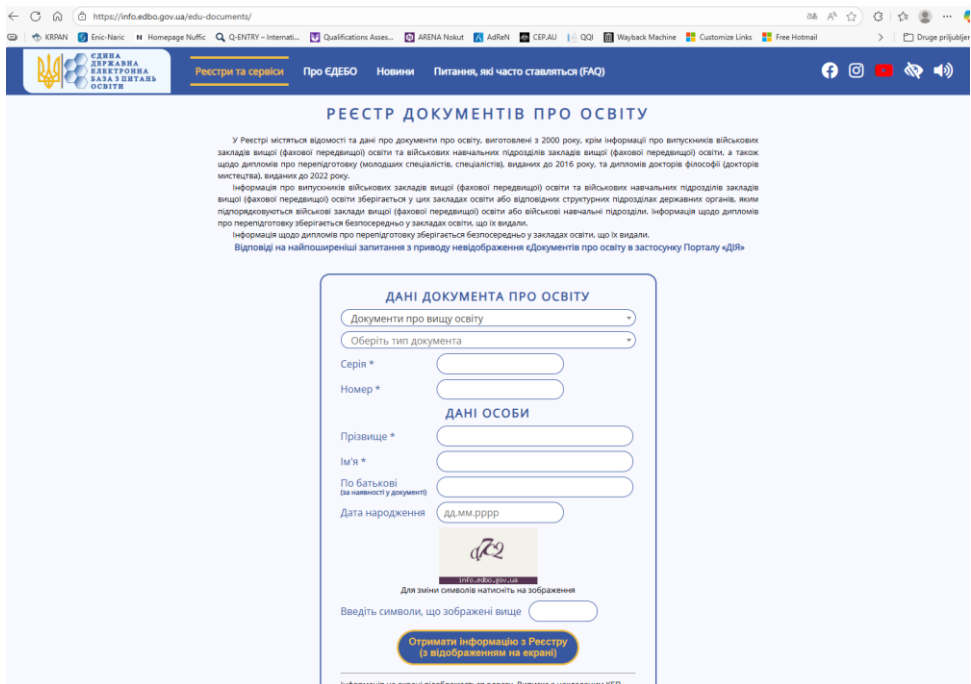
https://info.edbo.gov.ua/edu-documents/

KRPAN | Enic-Naric | Homepage Nuffic | Q-ENTRY – Internati... | Qualifications Asses... | ARENA Nokut | AdReN | CEP.AU | QQI | Wayback Machine | Customize Links | Free Hotmail | Druge prijubljen

ЄДИНА ДЕРЖАВНА ЕЛЕКТРОННА БАЗА З ПИТАНЬ ОСВІТИ

Реєстри та сервіси | Про ЄДЕБО | Новини | Питання, які часто ставляться (FAQ)

РЕЄСТР ДОКУМЕНТІВ ПРО ОСВІТУ

У Реєстрі містяться відомості та дані про документи про освіту, виготовлені з 2000 року, крім інформації про випускників військових закладів вищої (фахової передвищої) освіти та військових навчальних підрозділів закладів вищої (фахової передвищої) освіти, а також щодо дипломів про перепідготовку (молодших спеціалістів, спеціалістів), виданих до 2016 року, та дипломів докторів філософії (докторів мистецтва), виданих до 2022 року.

Інформація про випускників військових закладів вищої (фахової передвищої) освіти та військових навчальних підрозділів закладів вищої (фахової передвищої) освіти зберігається у цих закладах освіти або відповідних структурних підрозділах державних органів, яким підпорядковуються військові заклади вищої (фахової передвищої) освіти або військові навчальні підрозділи. Інформація щодо дипломів про перепідготовку зберігається безпосередньо у закладах освіти, що їх видали.

Інформація щодо дипломів про перепідготовку зберігається безпосередньо у закладах освіти, що їх видали.

Відповіді на найпоширеніші запитання з приводу невідображення «Документів про освіту в застосунку Порталу «ДІЯ»

ДАНІ ДОКУМЕНТА ПРО ОСВІТУ

Документи про вищу освіту

Оберіть тип документа

Серія *

Номер *

ДАНІ ОСОБИ

Прізвище *

Ім'я *

По батькові
(за наявності у документі)

Дата народження | дд.мм.рррр

d72
info.edbo.gov.ua

Для зміни символів натисніть на зображення

Введіть символи, що зображені вище

Отримати інформацію з Реєстру
(з відображенням на екрані)

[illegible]